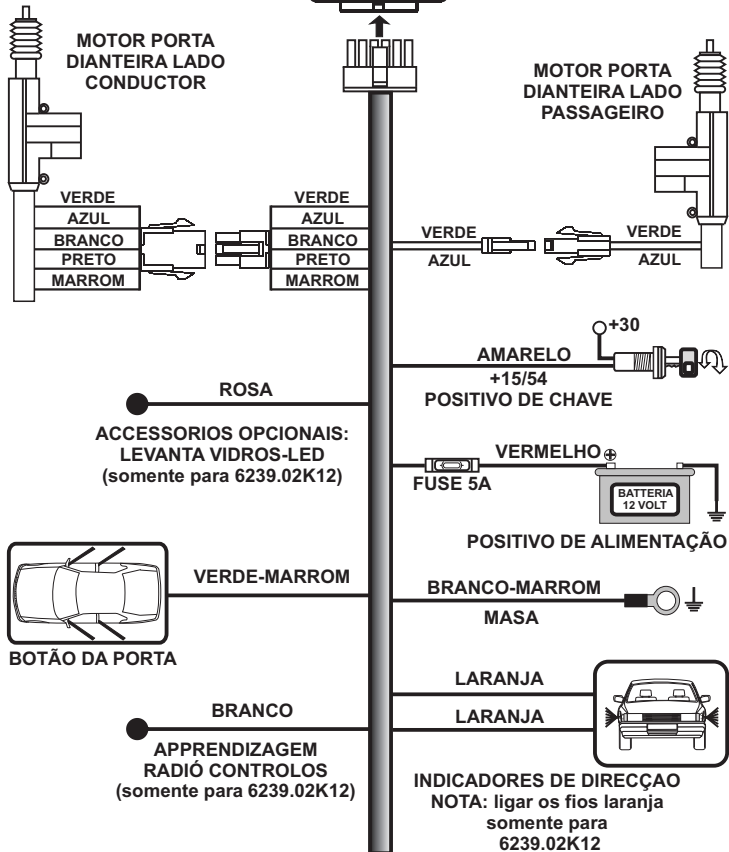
MOTOR PORTA DIANTEIRA LADO CONDUCTOR

MOTOR PORTA DIANTEIRA LADO PASSAGEIRO

VERDE
AZUL
BRANCO
PRETO
MARROM

VERDE
AZUL
BRANCO
PRETO
MARROM

VERDE
AZUL

VERDE
AZUL

+30

AMARELO
+15/54
POSITIVO DE CHAVE

ROSA

ACCESSORIOS OPCIONAIS: LEVANTA VIDROS-LED (somente para 6239.02K12)

VERMELHO
FUSE 5A
BATTERIA 12 VOLT

POSITIVO DE ALIMENTAÇÃO

VERDE-MARROM

BOTÃO DA PORTA

BRANCO-MARROM
MASA

LARANJA
LARANJA

BRANCO

APPRENDIZAGEM RADIÓ CONTROLOS (somente para 6239.02K12)

INDICADORES DE DIRECÇAO
NOTA: ligar os fios laranja somente para 6239.02K12